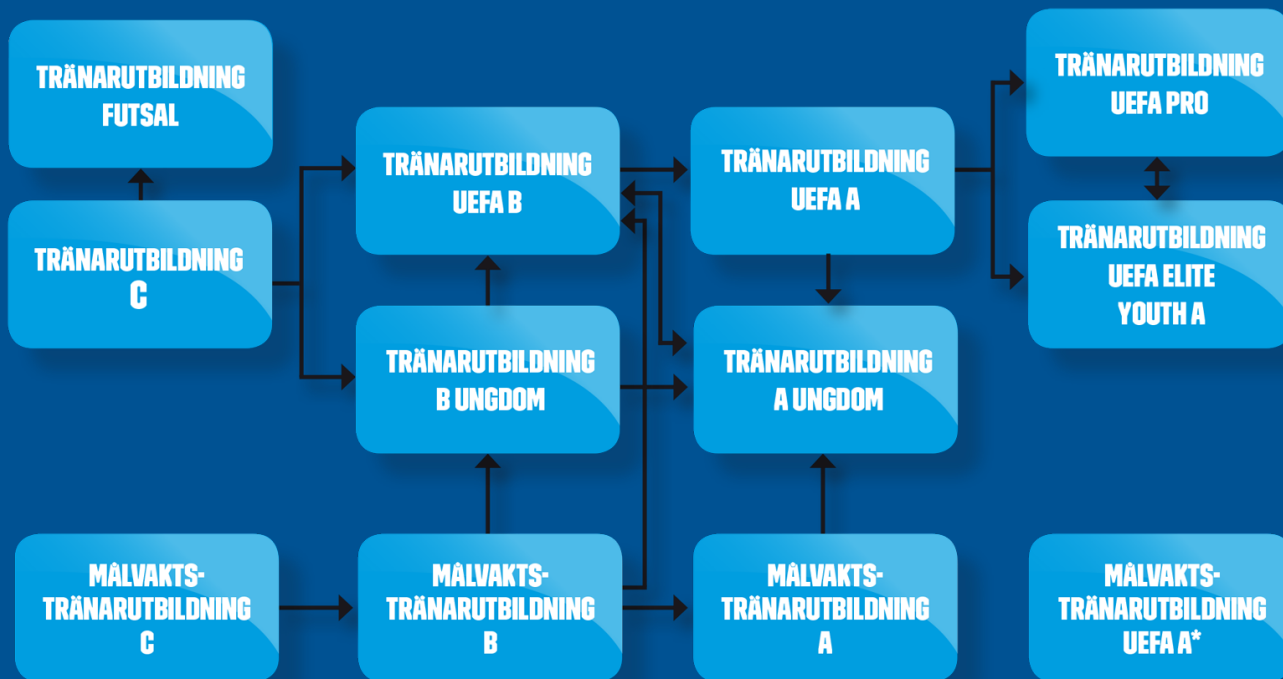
TRÄNARUTBILDNING FUTSAL

TRÄNARUTBILDNING C

TRÄNARUTBILDNING UEFA B

TRÄNARUTBILDNING B UNGDOM

TRÄNARUTBILDNING UEFA A

TRÄNARUTBILDNING A UNGDOM

TRÄNARUTBILDNING UEFA PRO

TRÄNARUTBILDNING UEFA ELITE YOUTH A

MÅLVAKTS-TRÄNARUTBILDNING C

MÅLVAKTS-TRÄNARUTBILDNING B

MÅLVAKTS-TRÄNARUTBILDNING A

MÅLVAKTS-TRÄNARUTBILDNING UEFA A*